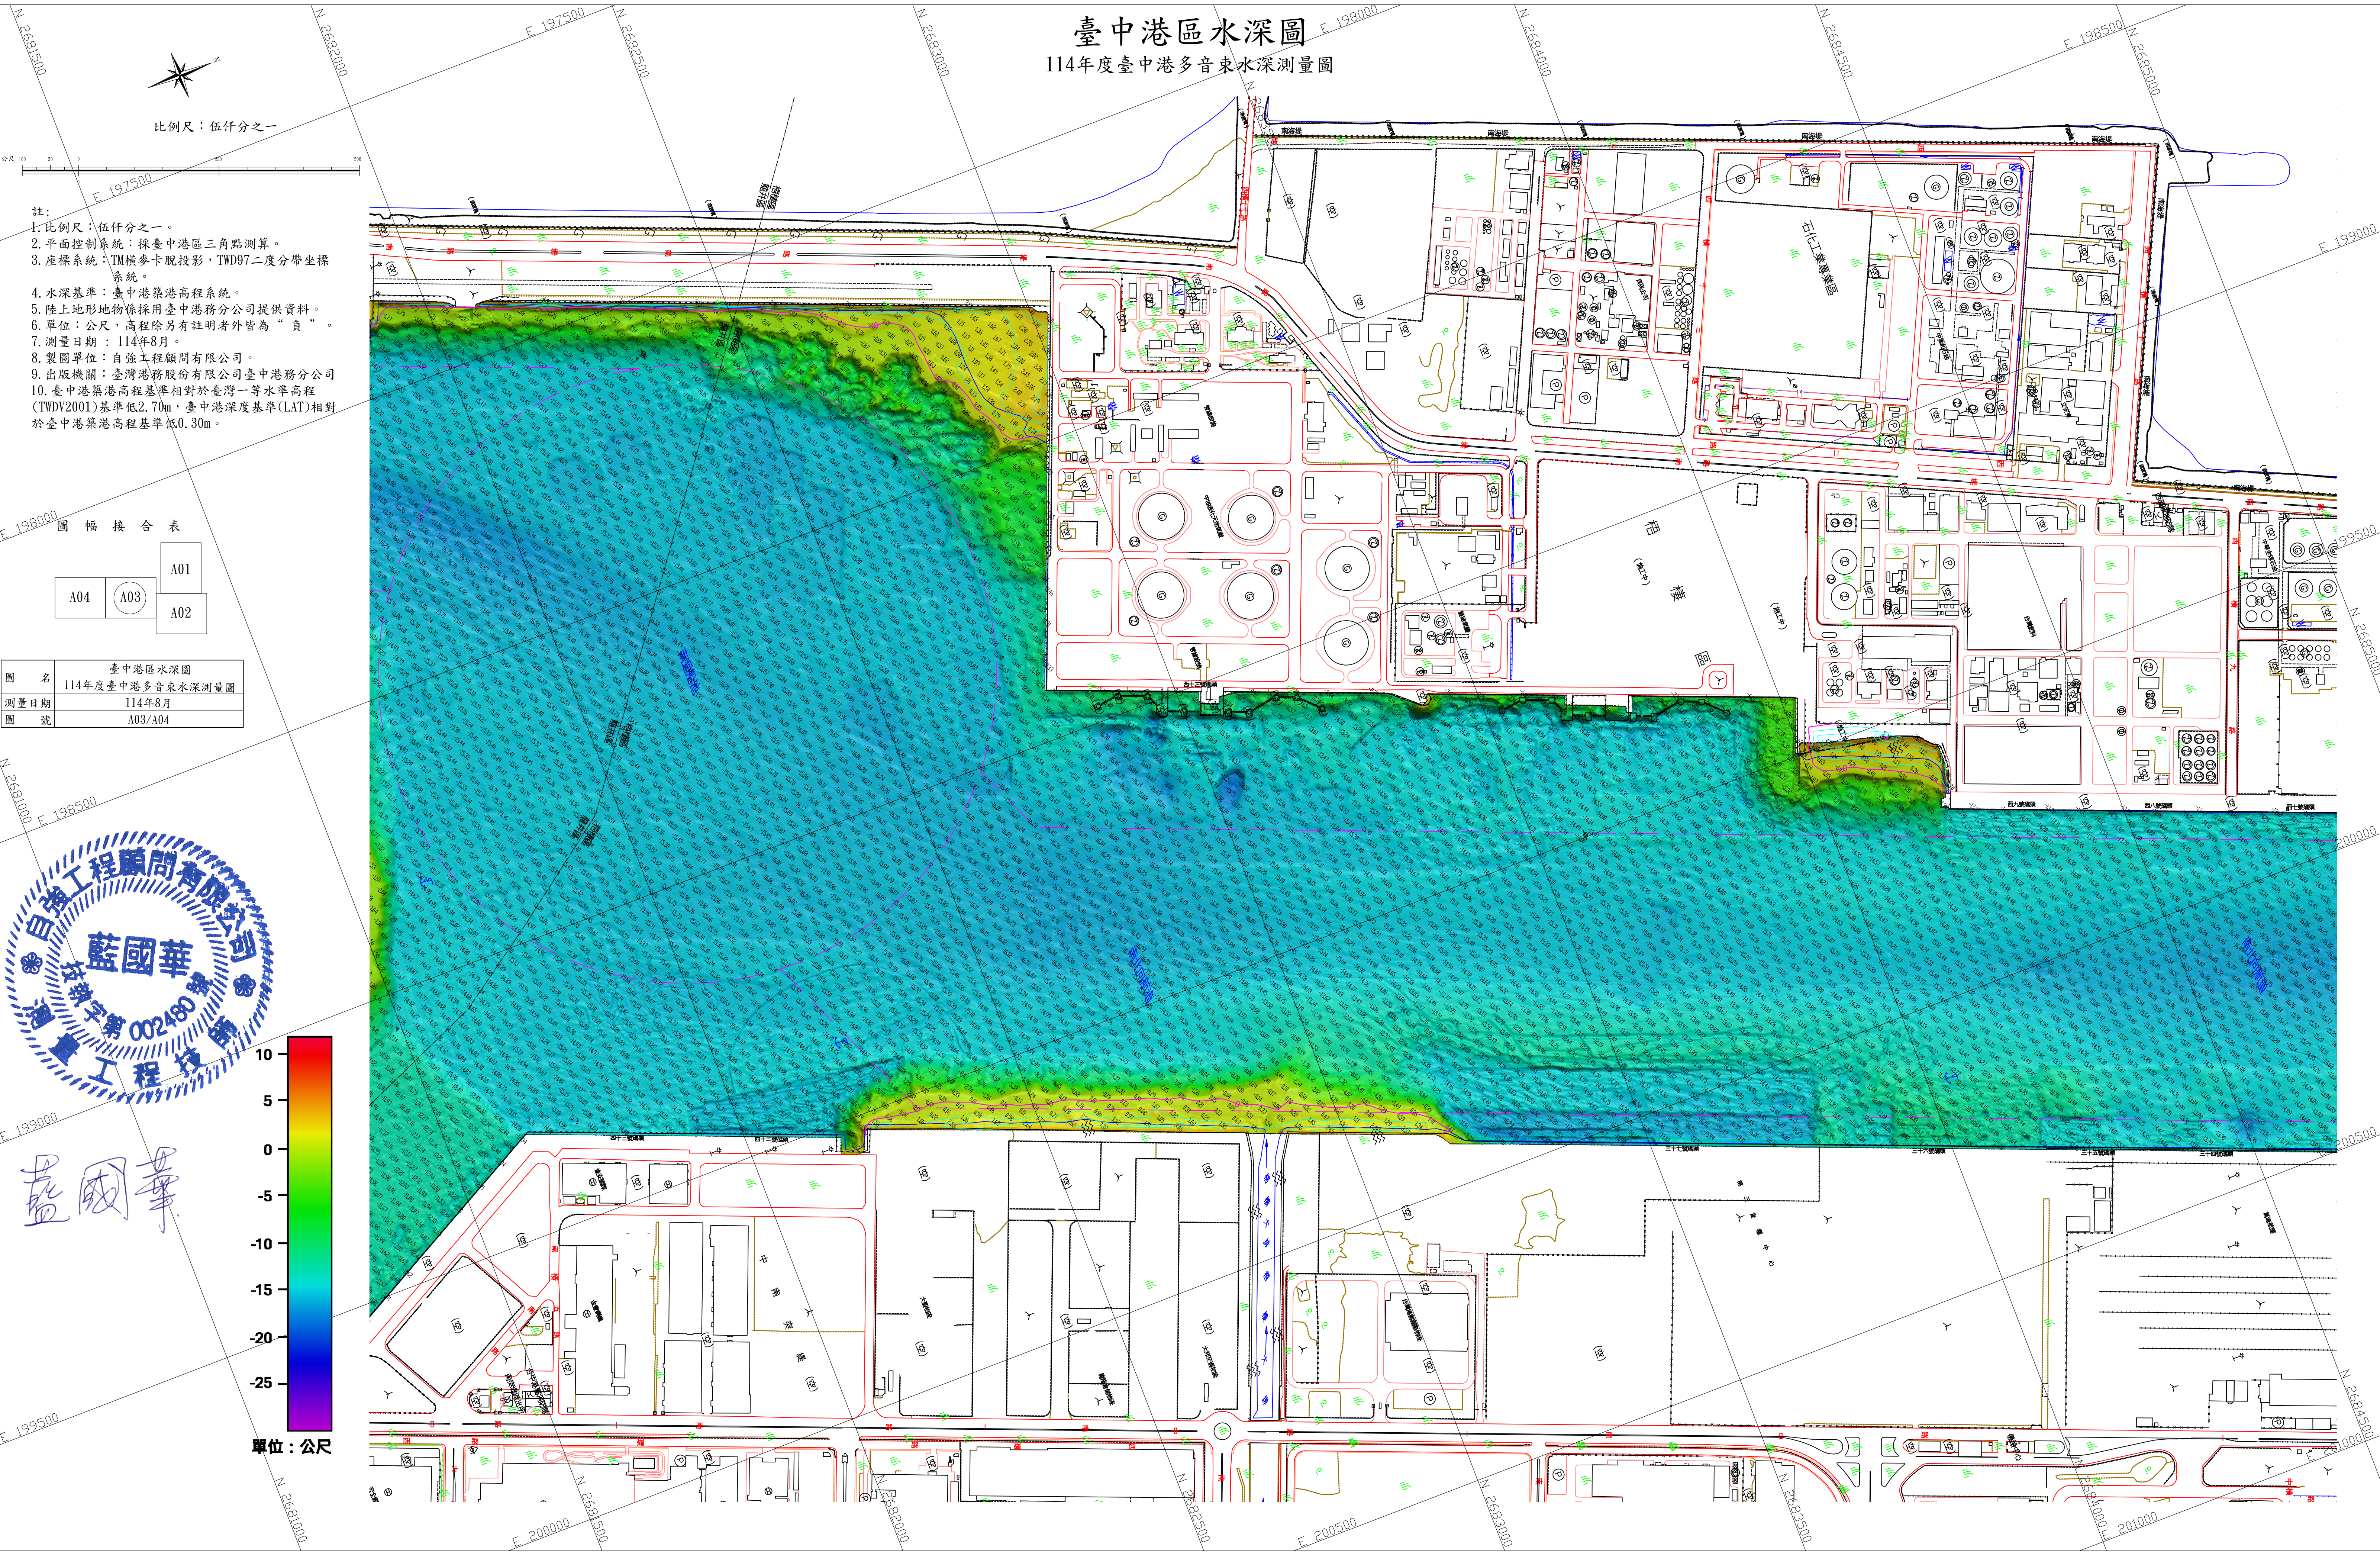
臺中港區水深圖
114年度臺中港多音束水深測量圖

比例尺：伍仟分之一

註：
1.比例尺：伍仟分之一。
2.平面控制系統：採臺中港區三角點測算。
3.座標系統：TM橫麥卡脫投影，TWD97二度分帶坐標系統。
4.水深基準：臺中港築港高程系統。
5.陸上地形地物係採用臺中港務分公司提供資料。
6.單位：公尺，高程除另有註明者外皆為“負”。
7.測量日期：114年8月。
8.製圖單位：自強工程顧問有限公司。
9.出版機關：臺灣港務股份有限公司臺中港務分公司
10.臺中港築港高程基準相對於臺灣一等水準高程(TWDV2001)基準低2.70m，臺中港深度基準(LAT)相對於臺中港築港高程基準低0.30m。

圖幅接合表

| A04 | A03 | A01 / A02 |

| 圖名 | 臺中港區水深圖 114年度臺中港多音束水深測量圖 |
|---|---|
| 測量日期 | 114年8月 |
| 圖號 | A03/A04 |

自強工程顧問有限公司
藍國華
技執字第002480號
測量工程技師

藍國華

10
5
0
-5
-10
-15
-20
-25
單位：公尺

E 197500
E 198000
E 198500
E 199000
E 199500
E 200000
E 200500
E 201000
N 2681500
N 2682000
N 2682500
N 2683000
N 2683500
N 2684000
N 2684500
N 2685000
N 2681000

石化工業專業區
西十二號碼頭
西十三號碼頭
西十四號碼頭
西十六號碼頭
西十七號碼頭
西十八號碼頭
三十七號碼頭
三十六號碼頭
三十五號碼頭
三十四號碼頭
南堤路